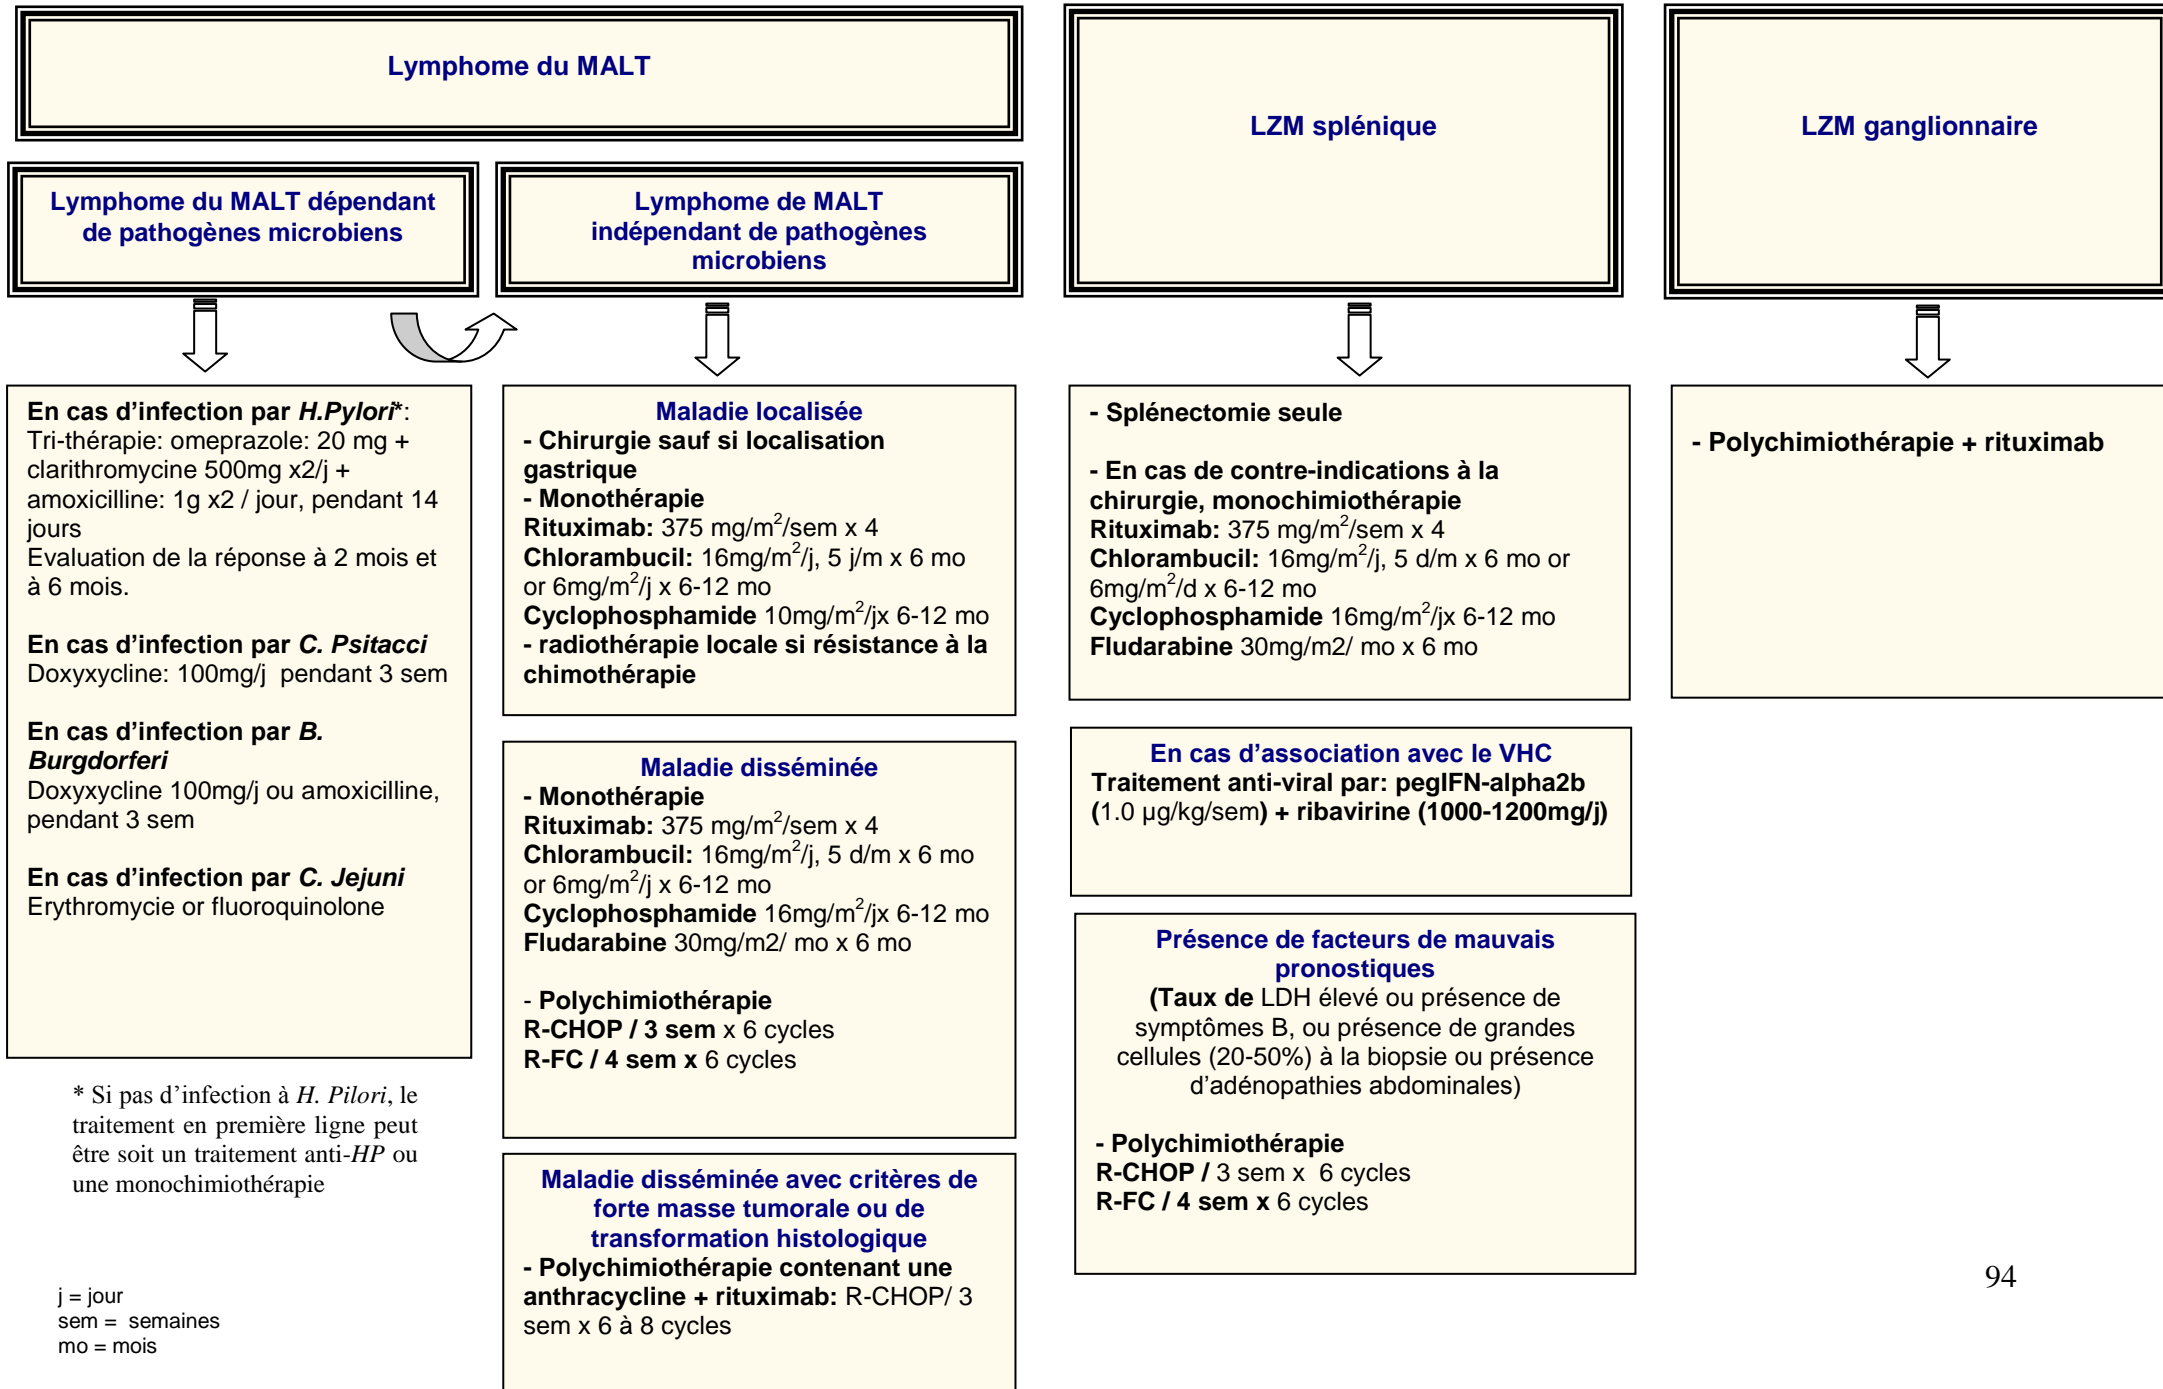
Lymphome du MALT

LZM splénique

LZM ganglionnaire

Lymphome du MALT dépendant de pathogènes microbiens

Lymphome de MALT indépendant de pathogènes microbiens

En cas d'infection par H.Pylori*:
Tri-thérapie: omeprazole: 20 mg + clarithromycine 500mg x2/j + amoxicilline: 1g x2 / jour, pendant 14 jours
Evaluation de la réponse à 2 mois et à 6 mois.

En cas d'infection par C. Psitacci
Doxyxycline: 100mg/j pendant 3 sem

En cas d'infection par B. Burgdorferi
Doxyxycline 100mg/j ou amoxicilline, pendant 3 sem

En cas d'infection par C. Jejuni
Erythromycie or fluoroquinolone

* Si pas d'infection à H. Pilori, le traitement en première ligne peut être soit un traitement anti-HP ou une monochimiothérapie

j = jour
sem = semaines
mo = mois

Maladie localisée
- Chirurgie sauf si localisation gastrique
- Monothérapie
Rituximab: 375 mg/m$^2$/sem x 4
Chlorambucil: 16mg/m$^2$/j, 5 j/m x 6 mo or 6mg/m$^2$/j x 6-12 mo
Cyclophosphamide 10mg/m$^2$/jx 6-12 mo
- radiothérapie locale si résistance à la chimothérapie

Maladie disséminée
- Monothérapie
Rituximab: 375 mg/m$^2$/sem x 4
Chlorambucil: 16mg/m$^2$/j, 5 d/m x 6 mo or 6mg/m$^2$/j x 6-12 mo
Cyclophosphamide 16mg/m$^2$/jx 6-12 mo
Fludarabine 30mg/m2/ mo x 6 mo

- Polychimiothérapie
R-CHOP / 3 sem x 6 cycles
R-FC / 4 sem x 6 cycles

Maladie disséminée avec critères de forte masse tumorale ou de transformation histologique
- Polychimiothérapie contenant une anthracycline + rituximab: R-CHOP/ 3 sem x 6 à 8 cycles

- Splénectomie seule

- En cas de contre-indications à la chirurgie, monochimiothérapie
Rituximab: 375 mg/m$^2$/sem x 4
Chlorambucil: 16mg/m$^2$/j, 5 d/m x 6 mo or 6mg/m$^2$/d x 6-12 mo
Cyclophosphamide 16mg/m$^2$/jx 6-12 mo
Fludarabine 30mg/m2/ mo x 6 mo

En cas d'association avec le VHC
Traitement anti-viral par: pegIFN-alpha2b (1.0 µg/kg/sem) + ribavirine (1000-1200mg/j)

Présence de facteurs de mauvais pronostiques
(Taux de LDH élevé ou présence de symptômes B, ou présence de grandes cellules (20-50%) à la biopsie ou présence d'adénopathies abdominales)

- Polychimiothérapie
R-CHOP / 3 sem x 6 cycles
R-FC / 4 sem x 6 cycles

- Polychimiothérapie + rituximab

94